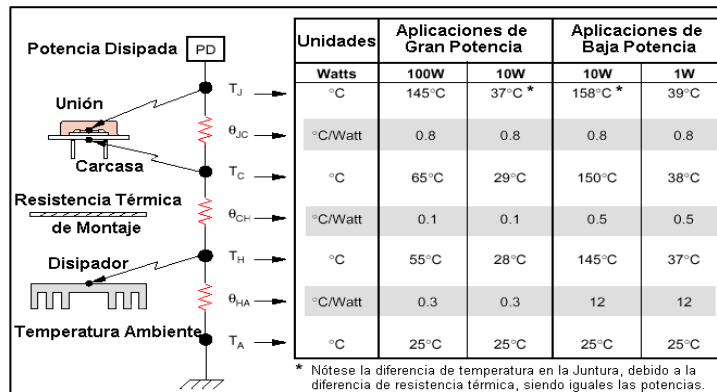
Potencia Disipada PD

Unión

Carcasa

Resistencia Térmica de Montaje

Disipador

Temperatura Ambiente

$T_J$

$\theta_{JC}$

$T_C$

$\theta_{CH}$

$T_H$

$\theta_{HA}$

$T_A$

| Unidades | Aplicaciones de Gran Potencia | | Aplicaciones de Baja Potencia | |
|---|---|---|---|---|
| Watts | 100W | 10W | 10W | 1W |
| °C | 145°C | 37°C * | 158°C * | 39°C |
| °C/Watt | 0.8 | 0.8 | 0.8 | 0.8 |
| °C | 65°C | 29°C | 150°C | 38°C |
| °C/Watt | 0.1 | 0.1 | 0.5 | 0.5 |
| °C | 55°C | 28°C | 145°C | 37°C |
| °C/Watt | 0.3 | 0.3 | 12 | 12 |
| °C | 25°C | 25°C | 25°C | 25°C |

* Nótese la diferencia de temperatura en la Juntura, debido a la diferencia de resistencia térmica, siendo iguales las potencias.